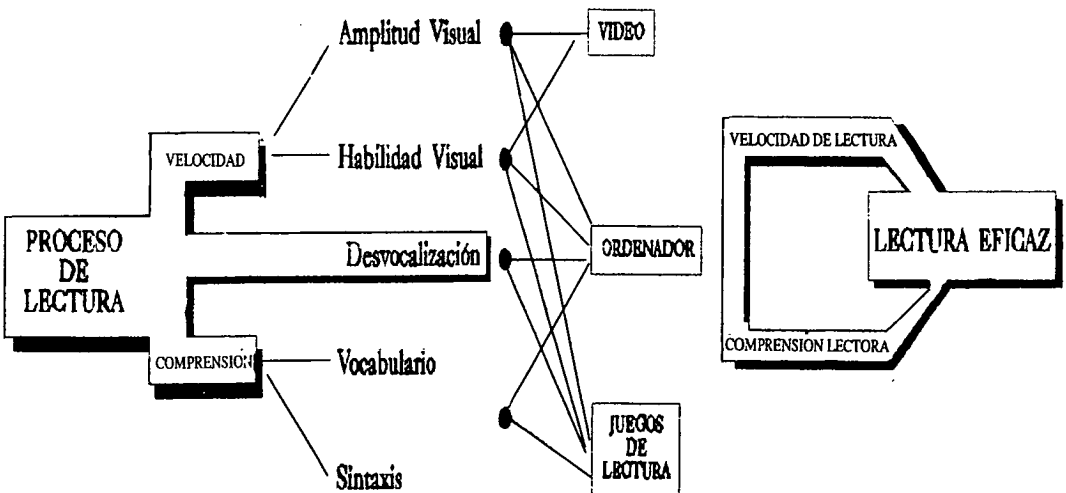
PROCESO DE LECTURA

VELOCIDAD

COMPRENSION

Amplitud Visual

Habilidad Visual

Desvocalización

Vocabulario

Sintaxis

VIDEO

ORDENADOR

JUEGOS DE LECTURA

VELOCIDAD DE LECTURA

LECTURA EFICAZ

COMPRENSION LECTORA